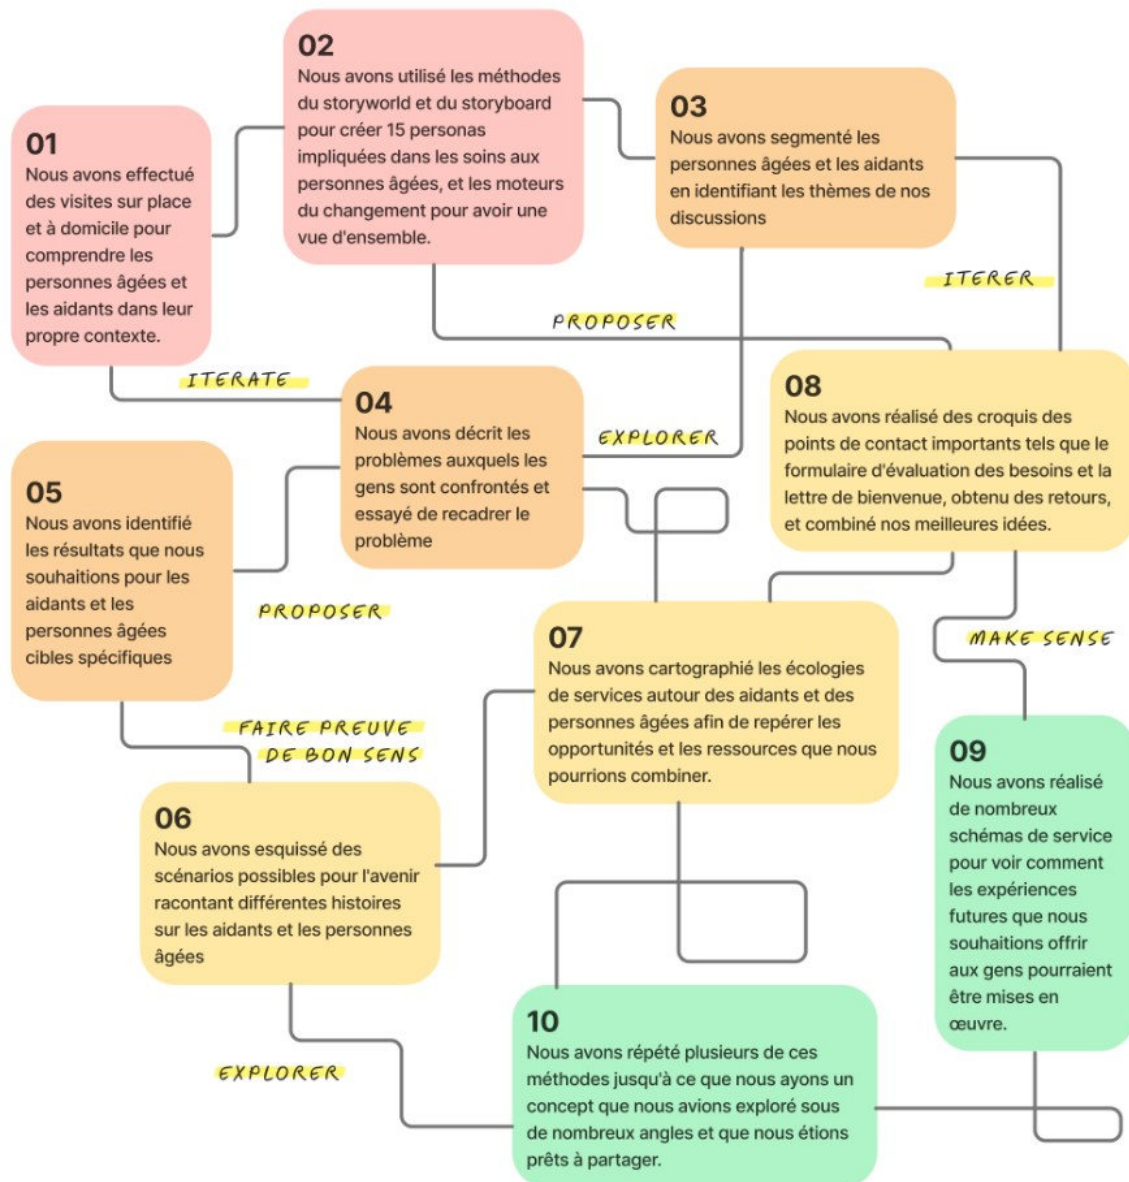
01
Nous avons effectué des visites sur place et à domicile pour comprendre les personnes âgées et les aidants dans leur propre contexte.

02
Nous avons utilisé les méthodes du storyworld et du storyboard pour créer 15 personas impliquées dans les soins aux personnes âgées, et les moteurs du changement pour avoir une vue d'ensemble.

03
Nous avons segmenté les personnes âgées et les aidants en identifiant les thèmes de nos discussions

ITERER

PROPOSER

ITERATE

04
Nous avons décrit les problèmes auxquels les gens sont confrontés et essayé de recadrer le problème

EXPLORER

08
Nous avons réalisé des croquis des points de contact importants tels que le formulaire d'évaluation des besoins et la lettre de bienvenue, obtenu des retours, et combiné nos meilleures idées.

05
Nous avons identifié les résultats que nous souhaitions pour les aidants et les personnes âgées cibles spécifiques

PROPOSER

07
Nous avons cartographié les écologies de services autour des aidants et des personnes âgées afin de repérer les opportunités et les ressources que nous pourrions combiner.

MAKE SENSE

FAIRE PREUVE DE BON SENS

09
Nous avons réalisé de nombreux schémas de service pour voir comment les expériences futures que nous souhaitions offrir aux gens pourraient être mises en œuvre.

06
Nous avons esquissé des scénarios possibles pour l'avenir racontant différentes histoires sur les aidants et les personnes âgées

EXPLORER

10
Nous avons répété plusieurs de ces méthodes jusqu'à ce que nous ayons un concept que nous avions exploré sous de nombreux angles et que nous étions prêts à partager.